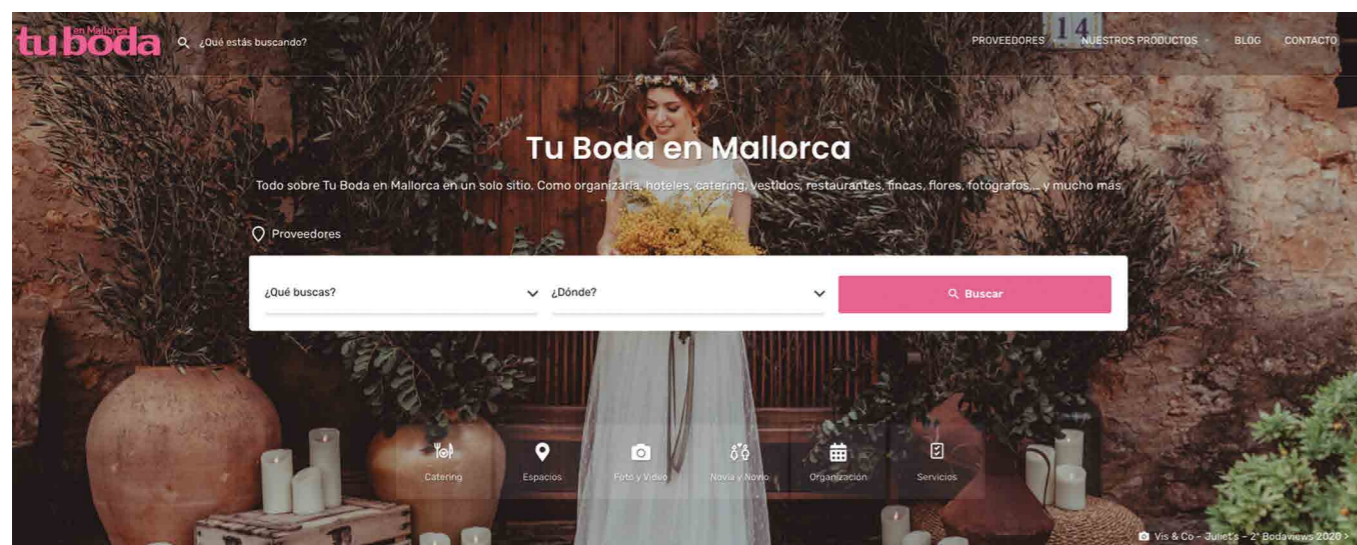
en Mallorca
tu boda

¿Qué estás buscando?

PROVEEDORES NUESTROS PRODUCTOS BLOG CONTACTO

14

Tu Boda en Mallorca

Todo sobre Tu Boda en Mallorca en un solo sitio. Como organizarla, hoteles, catering, vestidos, restaurantes, fincas, flores, fotógrafos,... y mucho más.

Proveedores

¿Qué buscas?

¿Dónde?

Buscar

Catering
Espacios
Foto y Video
Novia y Novio
Organización
Servicios

Vis & Co - Juliet's - 2° Bodaviews 2020 >